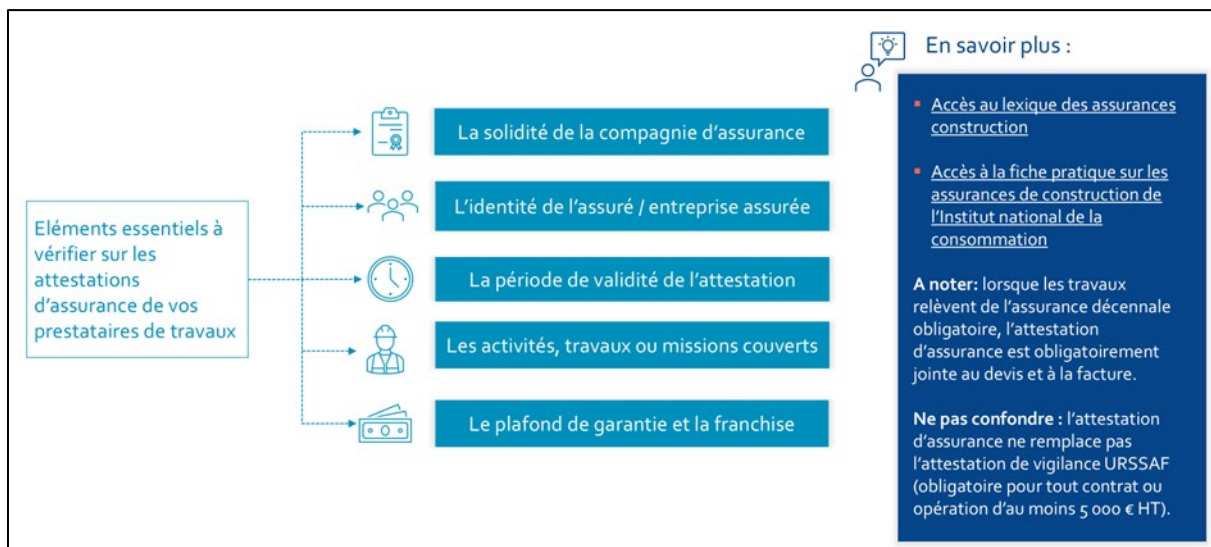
Eléments essentiels à vérifier sur les attestations d'assurance de vos prestataires de travaux

La solidité de la compagnie d'assurance

L'identité de l'assuré / entreprise assurée

La période de validité de l'attestation

Les activités, travaux ou missions couverts

Le plafond de garantie et la franchise

En savoir plus :

Accès au lexique des assurances construction

Accès à la fiche pratique sur les assurances de construction de l'Institut national de la consommation

**A noter:** lorsque les travaux relèvent de l'assurance décennale obligatoire, l'attestation d'assurance est obligatoirement jointe au devis et à la facture.

**Ne pas confondre :** l'attestation d'assurance ne remplace pas l'attestation de vigilance URSSAF (obligatoire pour tout contrat ou opération d'au moins 5 000 € HT).